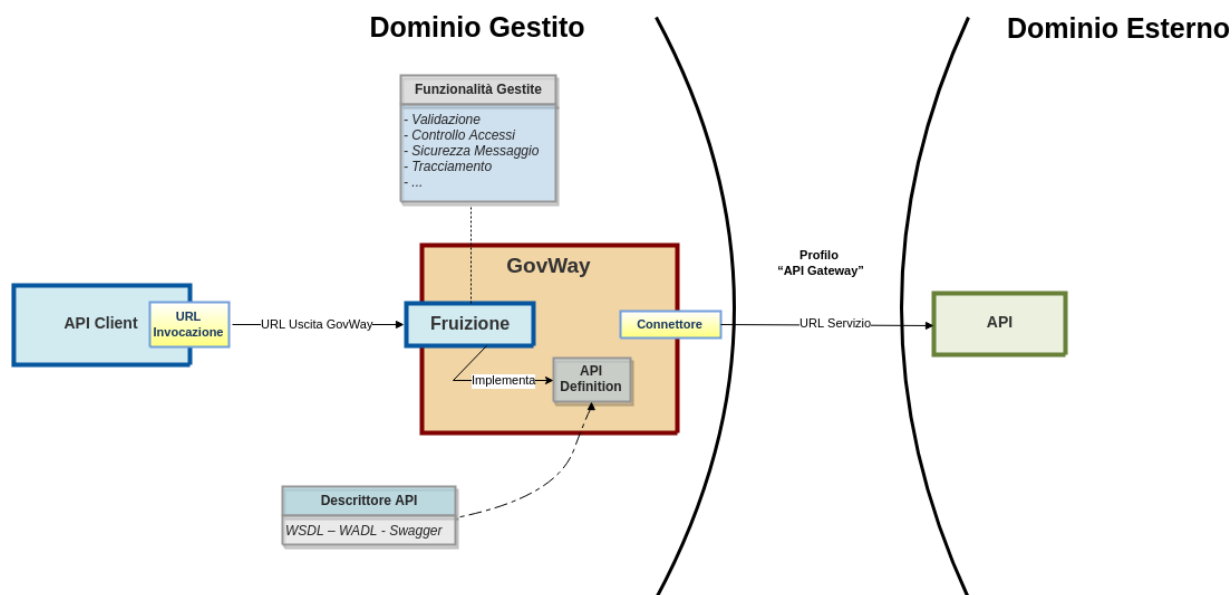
Dominio Gestito

Dominio Esterno

Funzionalità Gestite

- Validazione
- Controllo Accessi
- Sicurezza Messaggio
- Tracciamento
- ...

GovWay

Profilo
"API Gateway"

API Client

URL Invocazione

URL Uscita GovWay

Fruizione

Connettore

URL Servizio

API

Implementa

API Definition

Descrittore API

WSDL – WADL - Swagger